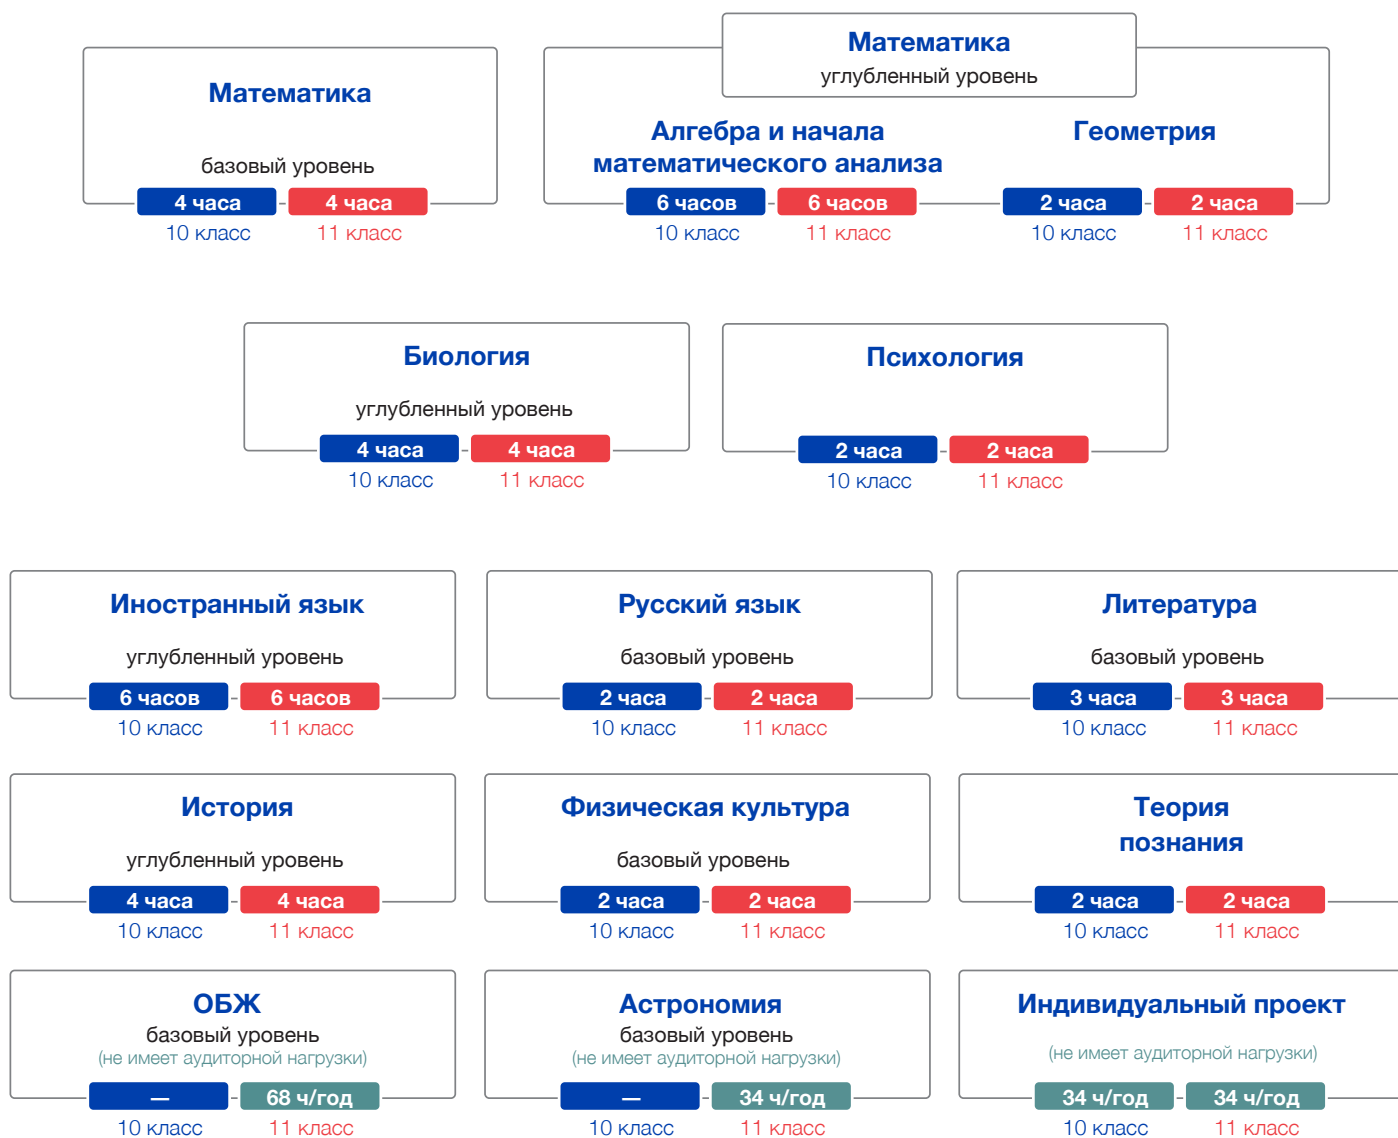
Математика
базовый уровень
4 часа
4 часа
10 класс
11 класс

Математика
углубленный уровень
Алгебра и начала математического анализа
6 часов
6 часов
10 класс
11 класс
Геометрия
2 часа
2 часа
10 класс
11 класс

Биология
углубленный уровень
4 часа
4 часа
10 класс
11 класс

Психология
2 часа
2 часа
10 класс
11 класс

Иностранный язык
углубленный уровень
6 часов
6 часов
10 класс
11 класс

Русский язык
базовый уровень
2 часа
2 часа
10 класс
11 класс

Литература
базовый уровень
3 часа
3 часа
10 класс
11 класс

История
углубленный уровень
4 часа
4 часа
10 класс
11 класс

Физическая культура
базовый уровень
2 часа
2 часа
10 класс
11 класс

Теория познания
2 часа
2 часа
10 класс
11 класс

ОБЖ
базовый уровень
(не имеет аудиторной нагрузки)
—
68 ч/год
10 класс
11 класс

Астрономия
базовый уровень
(не имеет аудиторной нагрузки)
—
34 ч/год
10 класс
11 класс

Индивидуальный проект
(не имеет аудиторной нагрузки)
34 ч/год
34 ч/год
10 класс
11 класс